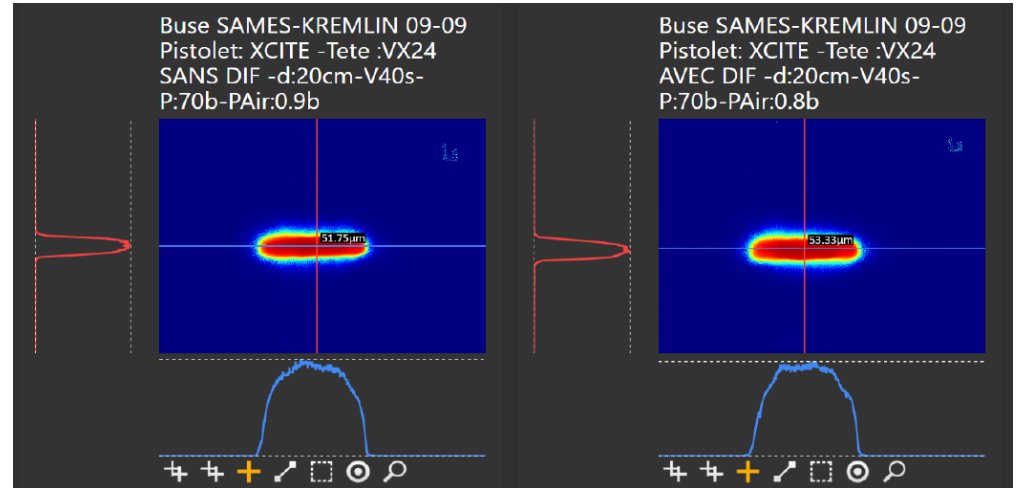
Buse SAMES-KREMLIN 09-09
Pistolet: XCITE -Tete :VX24
SANS DIF -d:20cm-V40s-
P:70b-PAir:0.9b

51.75µm

Buse SAMES-KREMLIN 09-09
Pistolet: XCITE -Tete :VX24
AVEC DIF -d:20cm-V40s-
P:70b-PAir:0.8b

53.33µm